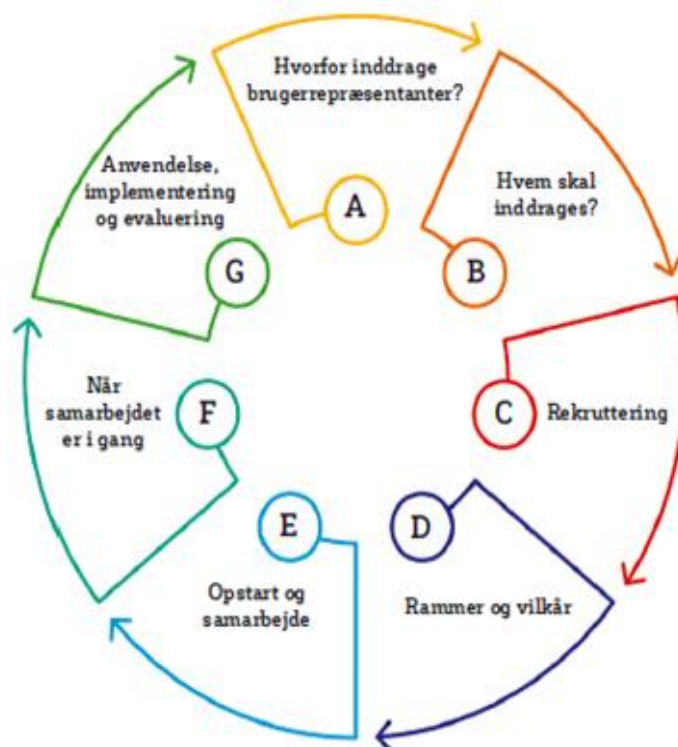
Hvorfor inddrage brugerrepræsentanter?

A

Hvem skal inddrages?

B

C

Rekruttering

D

Rammer og vilkår

E

Opstart og samarbejde

Når samarbejdet er i gang

F

Anvendelse, implementering og evaluering

G